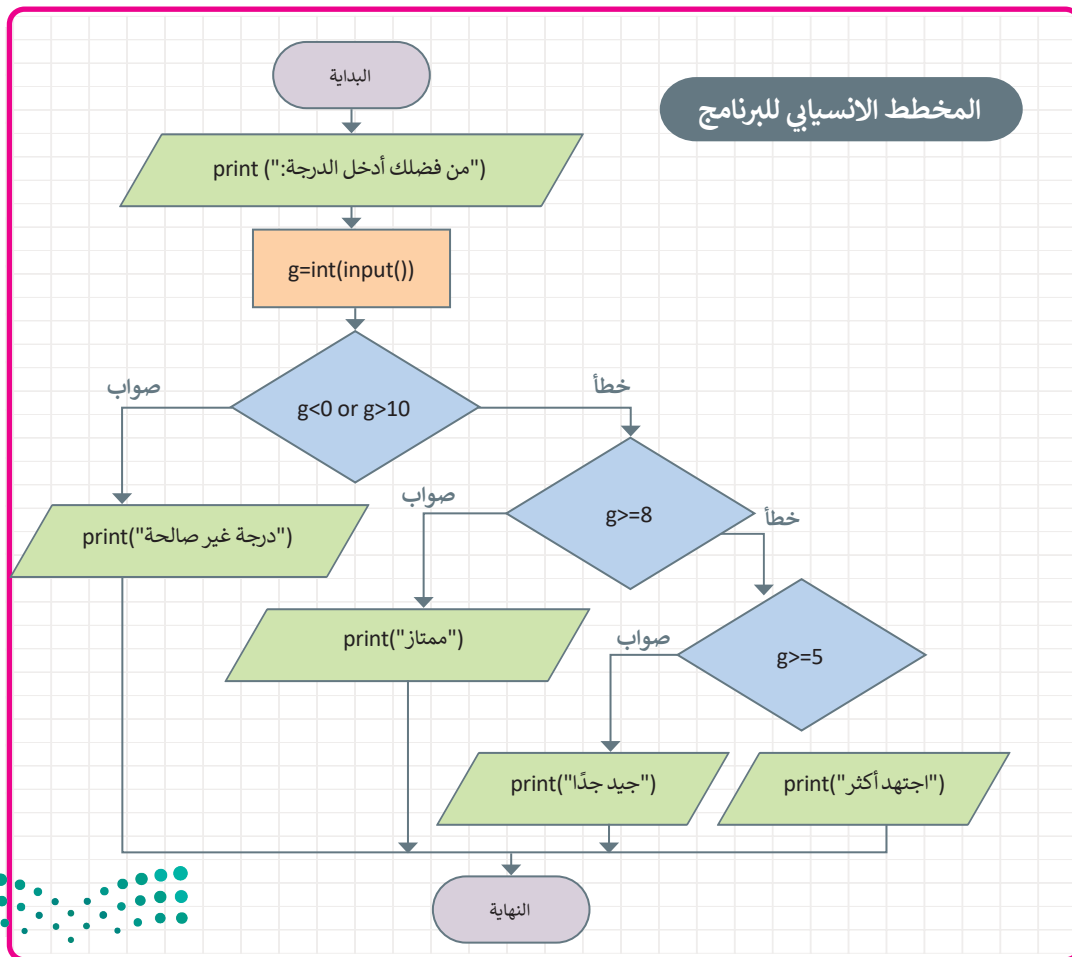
المخطط الانسيابي للبرنامج

البداية

print ("من فضلك أدخل الدرجة:")

g=int(input())

g<0 or g>10

صواب

خطأ

print("درجة غير صالحة")

g>=8

صواب

خطأ

print("ممتاز")

g>=5

صواب

print("جيد جدًا")

print("اجتهد أكثر")

النهاية